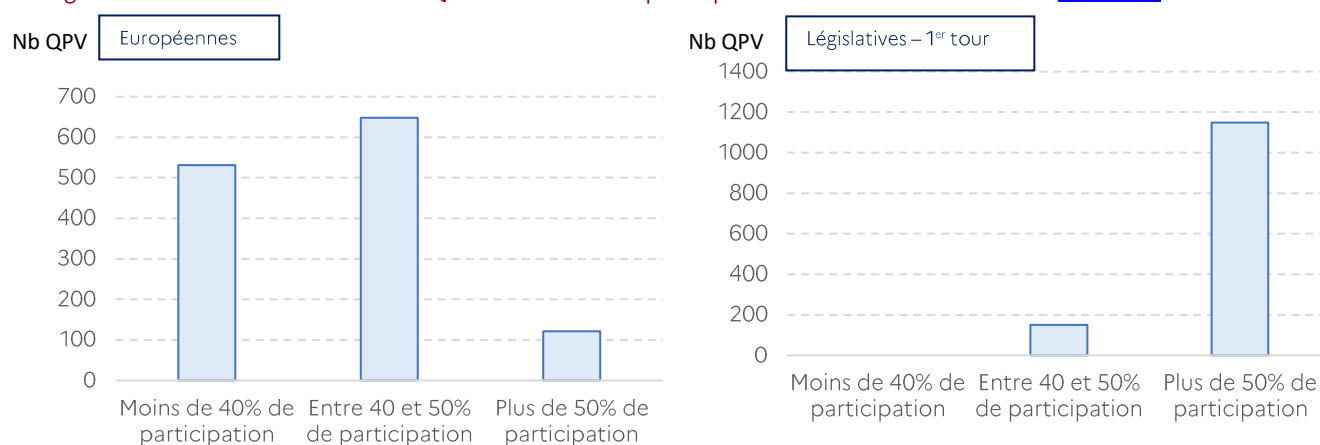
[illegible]

Nb QPV

Européennes

700
600
500
400
300
200
100
0

Moins de 40% de participation

Entre 40 et 50% de participation

Plus de 50% de participation

Nb QPV

Législatives – 1$^{er}$ tour

1400
1200
1000
800
600
400
200
0

Moins de 40% de participation

Entre 40 et 50% de participation

Plus de 50% de participation